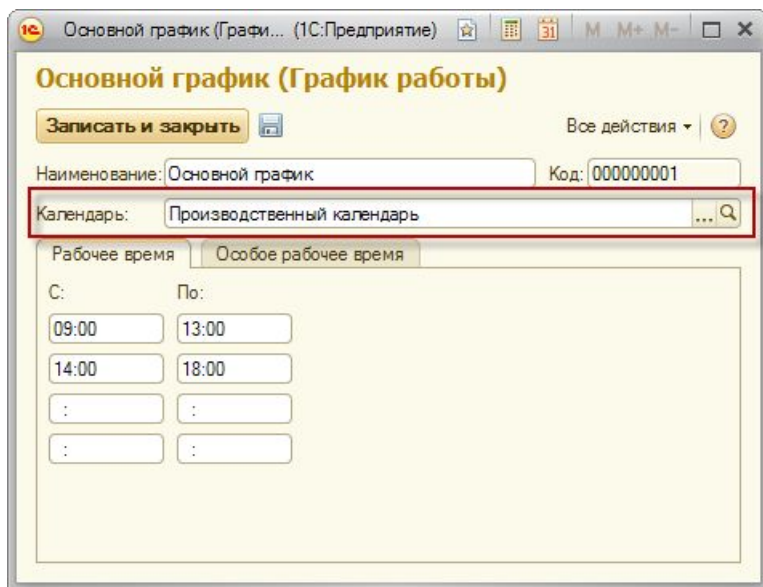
1С Основной график (Графи... (1С:Предприятие) 31 M M+ M- □ ×

Основной график (График работы)

Записать и закрыть

Все действия ▾ ?

Наименование: Основной график

Код: 000000001

Календарь: Производственный календарь ...

Рабочее время | Особое рабочее время

С:
По:

09:00 13:00
14:00 18:00
: :
: :